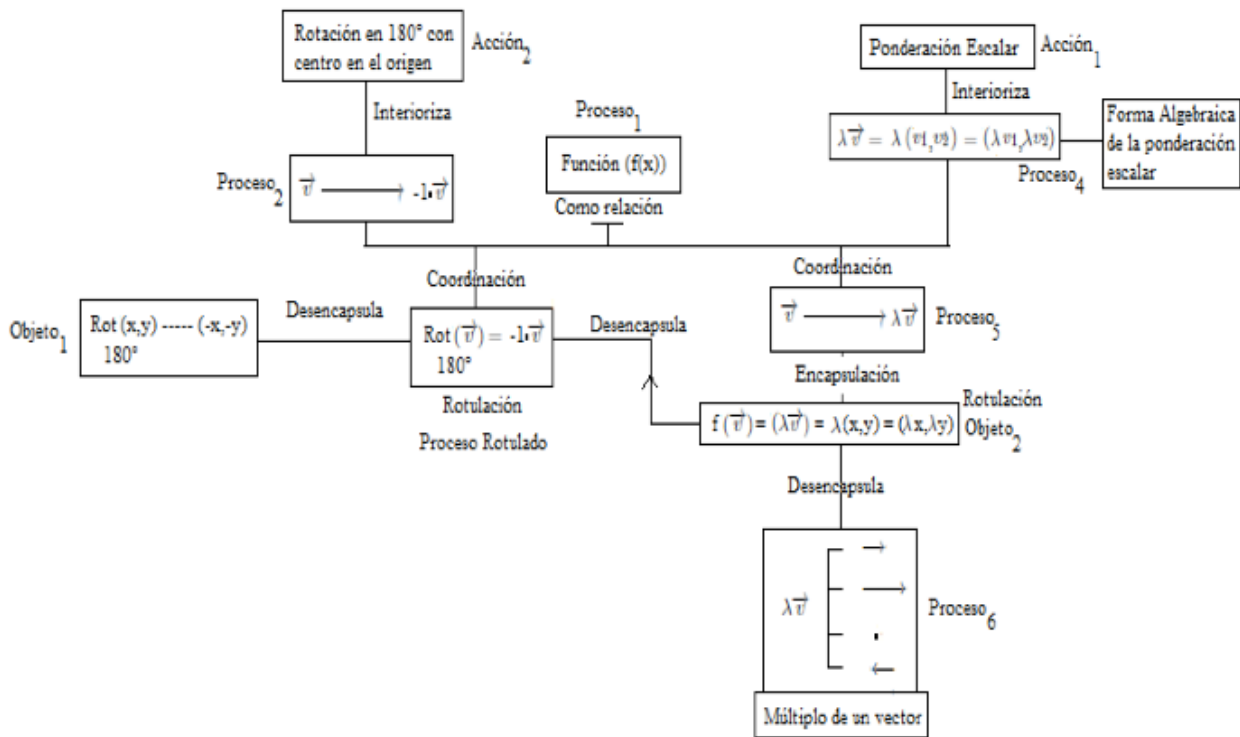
Rotación en 180° con centro en el origen

Acción$_2$

Interioriza

Proceso$_2$

$\vec{v} \longrightarrow -1\cdot\vec{v}$

Proceso$_1$

Función (f(x))

Como relación

Ponderación Escalar

Acción$_1$

Interioriza

$\lambda\vec{v} = \lambda(v_1, v_2) = (\lambda v_1, \lambda v_2)$

Proceso$_4$

Forma Algebraica de la ponderación escalar

Coordinación

Coordinación

Objeto$_1$

Rot (x,y) ----- (-x,-y) 180°

Desencapsula

Rot $(\vec{v}) = -1\cdot\vec{v}$ 180°

Desencapsula

$\vec{v} \longrightarrow \lambda\vec{v}$

Proceso$_5$

Encapsulación

Rotulación

Proceso Rotulado

Rotulación

f $(\vec{v}) = (\lambda\vec{v}) = \lambda$(x,y) = ($\lambda$x,$\lambda$y)

Objeto$_2$

Desencapsula

$\lambda\vec{v}$

Proceso$_6$

Múltiplo de un vector